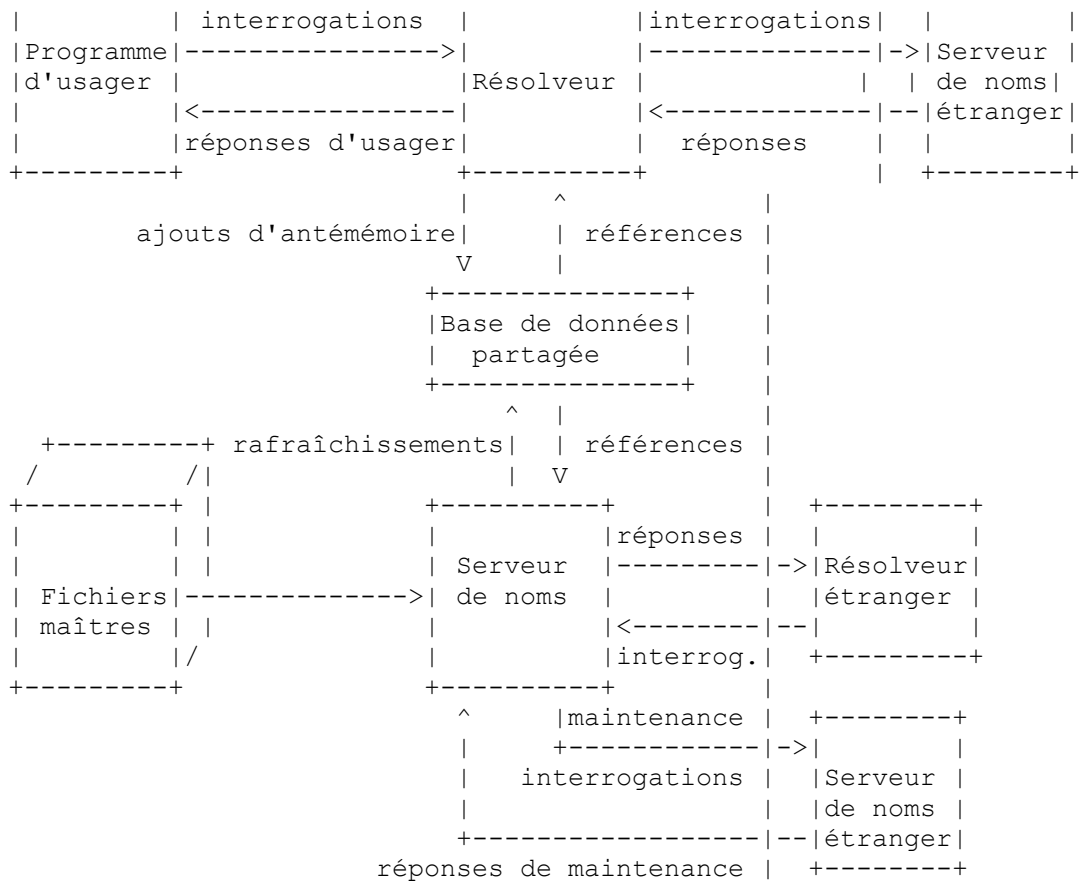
interrogations

interrogations

Programme d'usager

Résolveur

Serveur de noms étranger

réponses d'usager

réponses

ajouts d'antémémoire

références

Base de données partagée

rafraîchissements

références

réponses

Fichiers maîtres

Serveur de noms

Résolveur étranger

interrog.

maintenance

interrogations

Serveur de noms étranger

réponses de maintenance